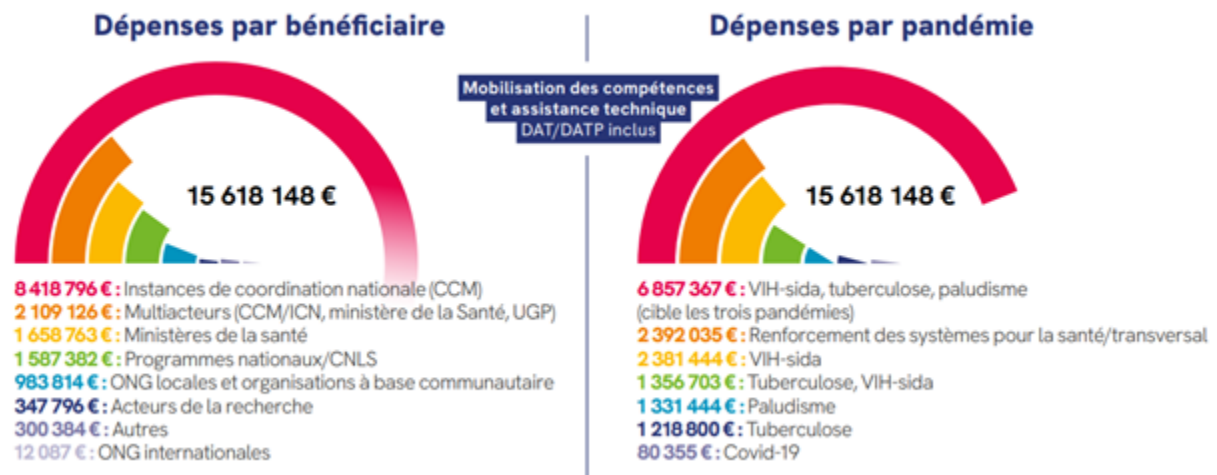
Dépenses par bénéficiaire

Mobilisation des compétences et assistance technique DAT/DATP inclus

15 618 148 €

8 418 796 € : Instances de coordination nationale (CCM)
2 109 126 € : Multiacteurs (CCM/ICN, ministère de la Santé, UGP)
1 658 763 € : Ministères de la santé
1 587 382 € : Programmes nationaux/CNLS
983 814 € : ONG locales et organisations à base communautaire
347 796 € : Acteurs de la recherche
300 384 € : Autres
12 087 € : ONG internationales

Dépenses par pandémie

15 618 148 €

6 857 367 € : VIH-sida, tuberculose, paludisme (cible les trois pandémies)
2 392 035 € : Renforcement des systèmes pour la santé/transversal
2 381 444 € : VIH-sida
1 356 703 € : Tuberculose, VIH-sida
1 331 444 € : Paludisme
1 218 800 € : Tuberculose
80 355 € : Covid-19